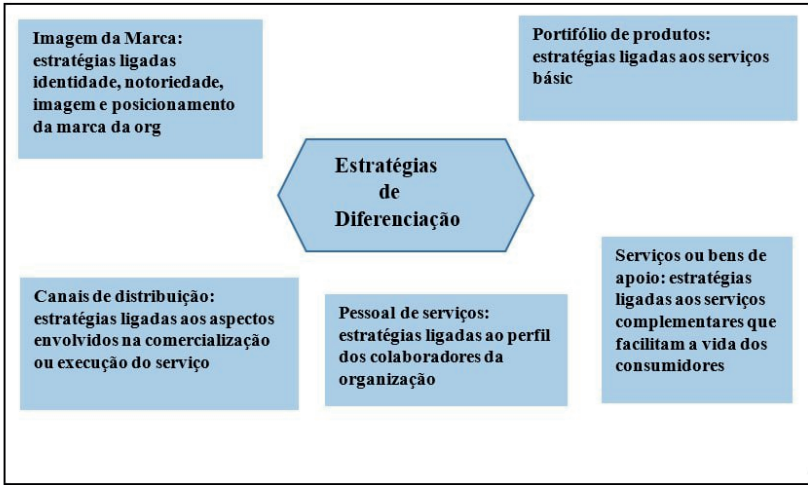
Imagem da Marca: estratégias ligadas identidade, notoriedade, imagem e posicionamento da marca da org

Portifólio de produtos: estratégias ligadas aos serviços básic

Estratégias de Diferenciação

Serviços ou bens de apoio: estratégias ligadas aos serviços complementares que facilitam a vida dos consumidores

Canais de distribuição: estratégias ligadas aos aspectos envolvidos na comercialização ou execução do serviço

Pessoal de serviços: estratégias ligadas ao perfil dos colaboradores da organização